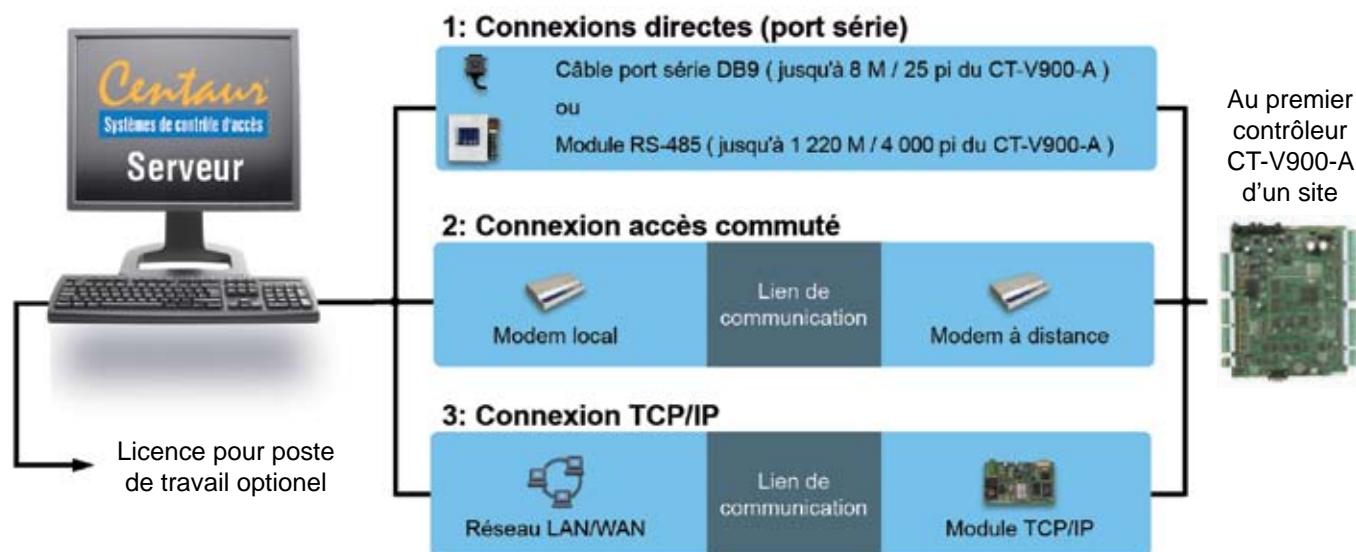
Centaur
Systèmes de contrôle d'accès
Serveur

Licence pour poste de travail optionel

1: Connexions directes (port série)

Câble port série DB9 ( jusqu'à 8 M / 25 pi du CT-V900-A )

ou

Module RS-485 ( jusqu'à 1 220 M / 4 000 pi du CT-V900-A )

2: Connexion accès commuté

Modem local

Lien de communication

Modem à distance

3: Connexion TCP/IP

Réseau LAN/WAN

Lien de communication

Module TCP/IP

Au premier contrôleur CT-V900-A d'un site